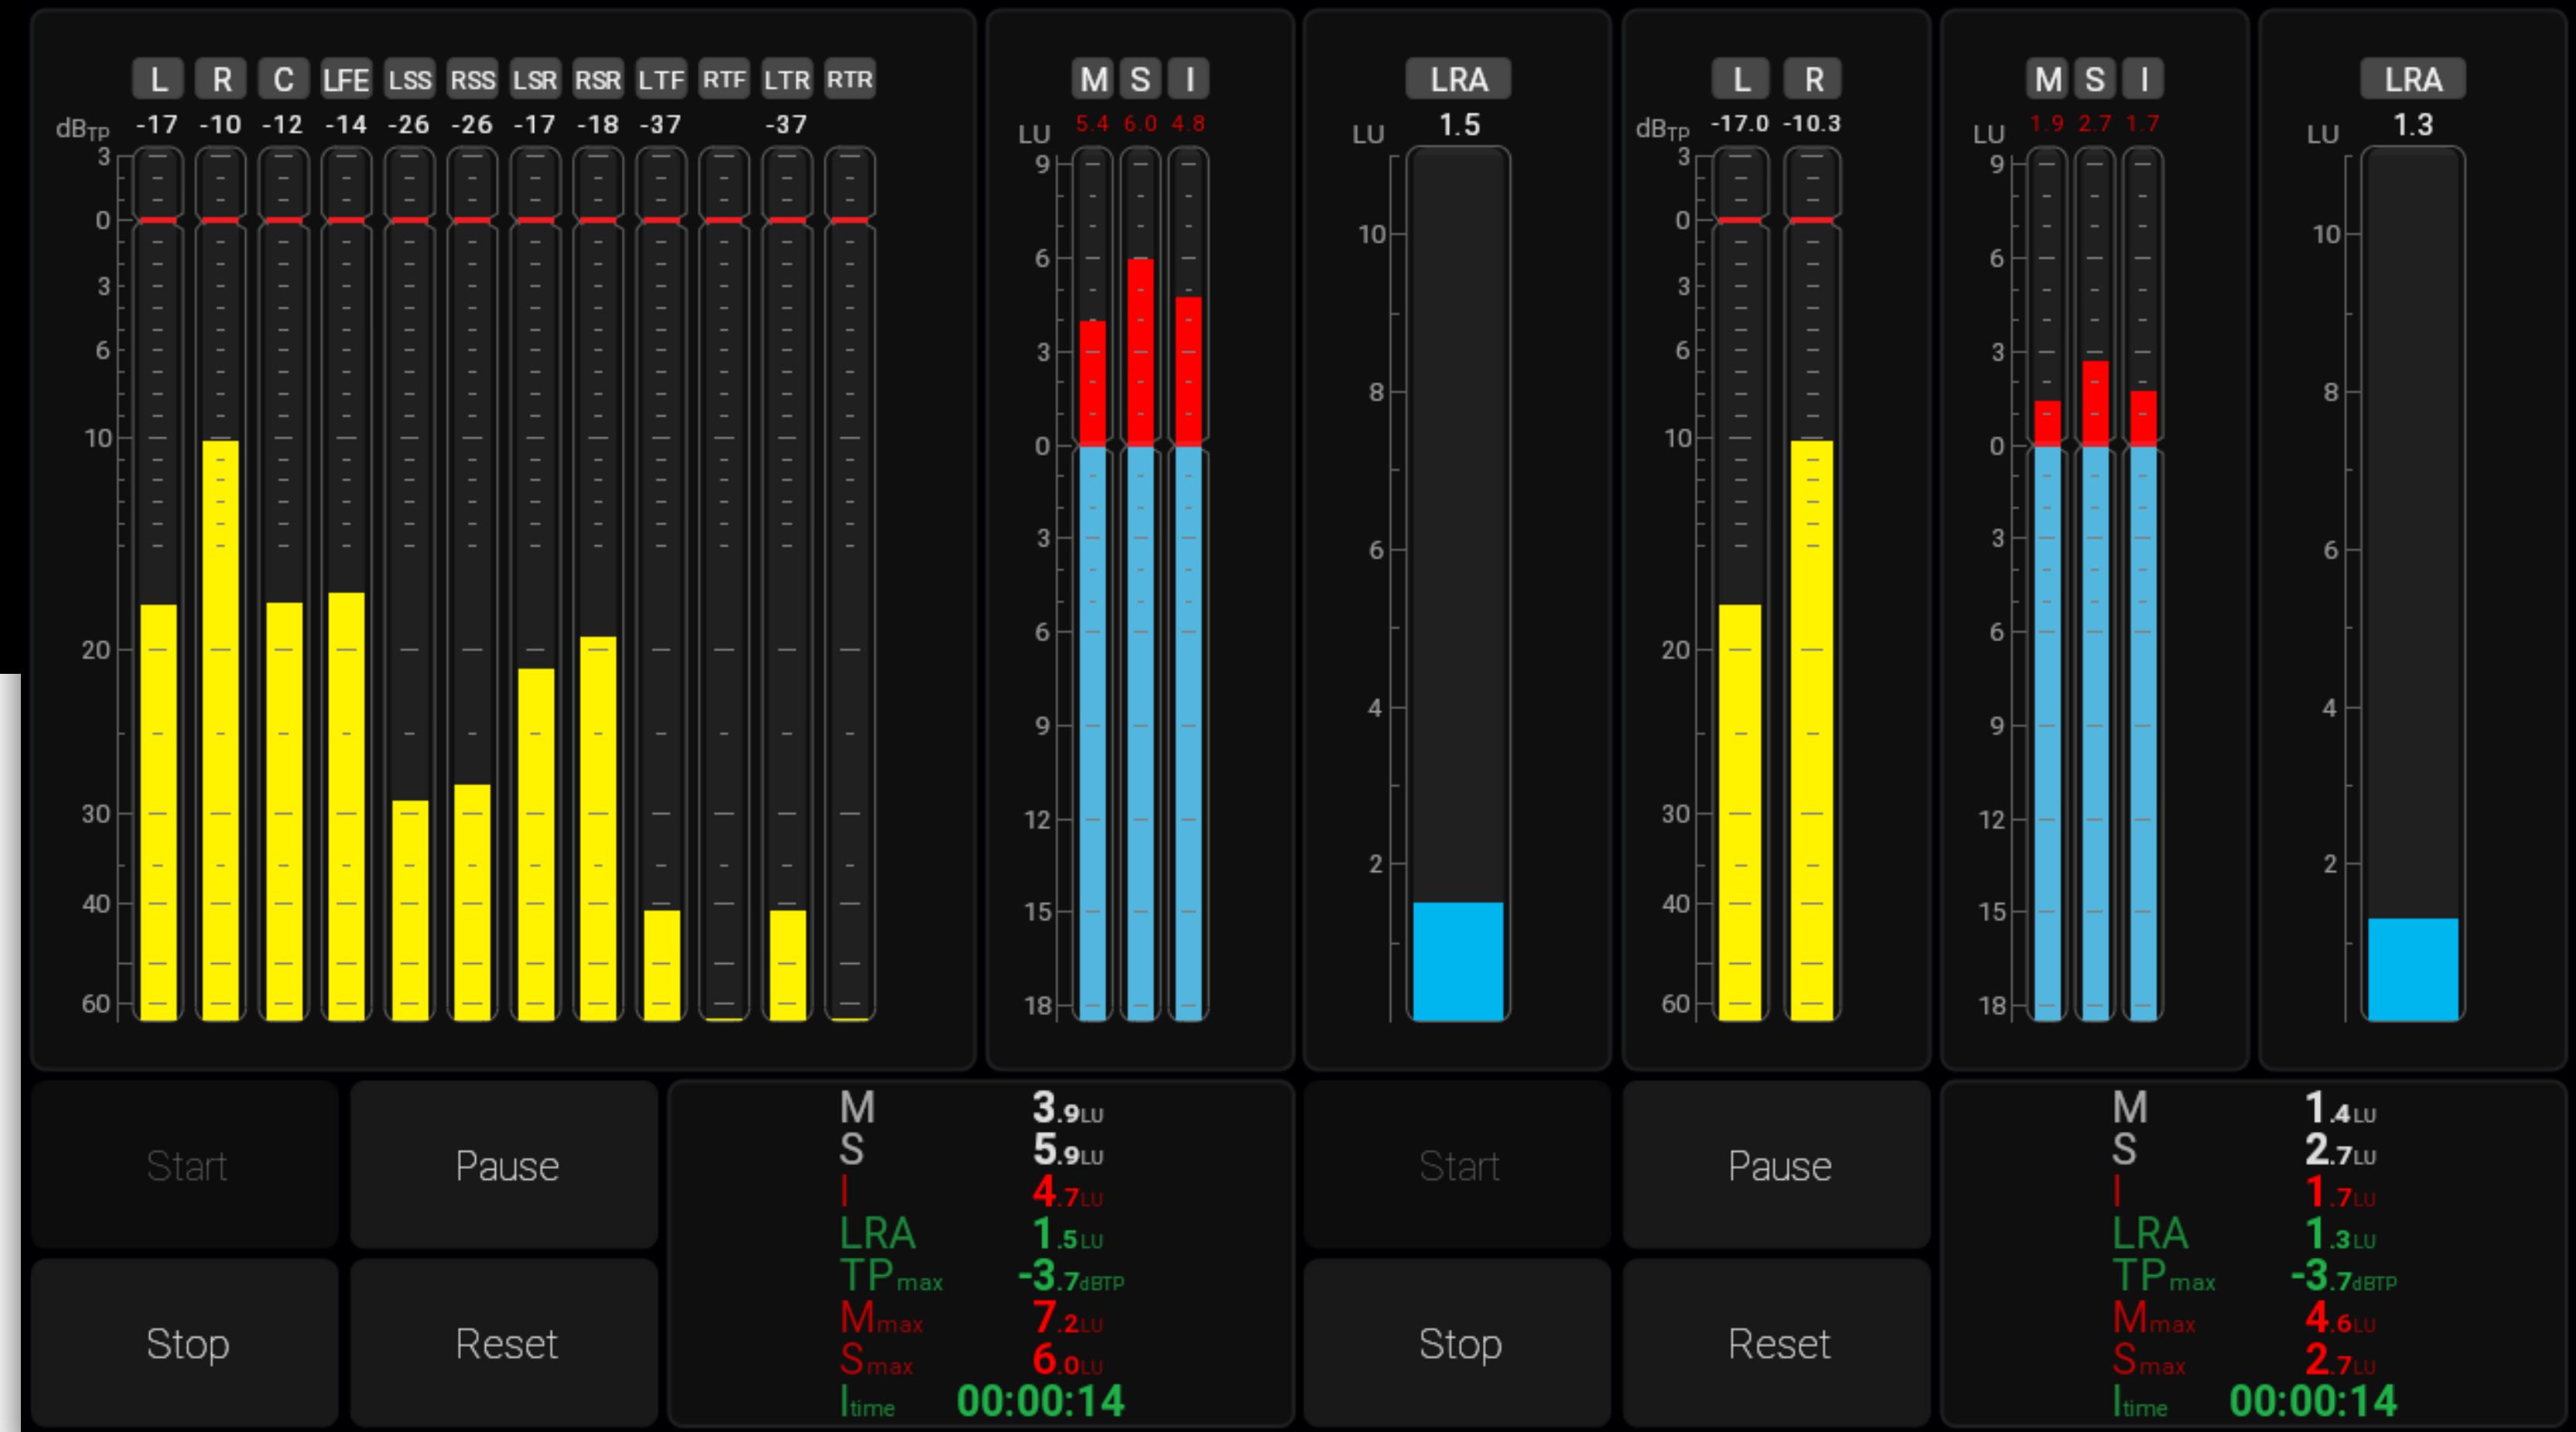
L R C LFE LSS RSS LSR RSR LTF RTF LTR RTR

dB$_{TP}$ -17 -10 -12 -14 -26 -26 -17 -18 -37 -37

3 0 3 6 10 20 30 40 60

M S I

LU 5.4 6.0 4.8

9 6 3 0 3 6 9 12 15 18

LRA

LU 1.5

10 8 6 4 2

L R

dB$_{TP}$ -17.0 -10.3

3 0 3 6 10 20 30 40 60

M S I

LU 1.9 2.7 1.7

9 6 3 0 3 6 9 12 15 18

LRA

LU 1.3

10 8 6 4 2

Start

Pause

Stop

Reset

M 3.9LU
S 5.9LU
I 4.7LU
LRA 1.5LU
TP$_{max}$ -3.7dBTP
M$_{max}$ 7.2LU
S$_{max}$ 6.0LU
I$_{time}$ 00:00:14

Start

Pause

Stop

Reset

M 1.4LU
S 2.7LU
I 1.7LU
LRA 1.3LU
TP$_{max}$ -3.7dBTP
M$_{max}$ 4.6LU
S$_{max}$ 2.7LU
I$_{time}$ 00:00:14